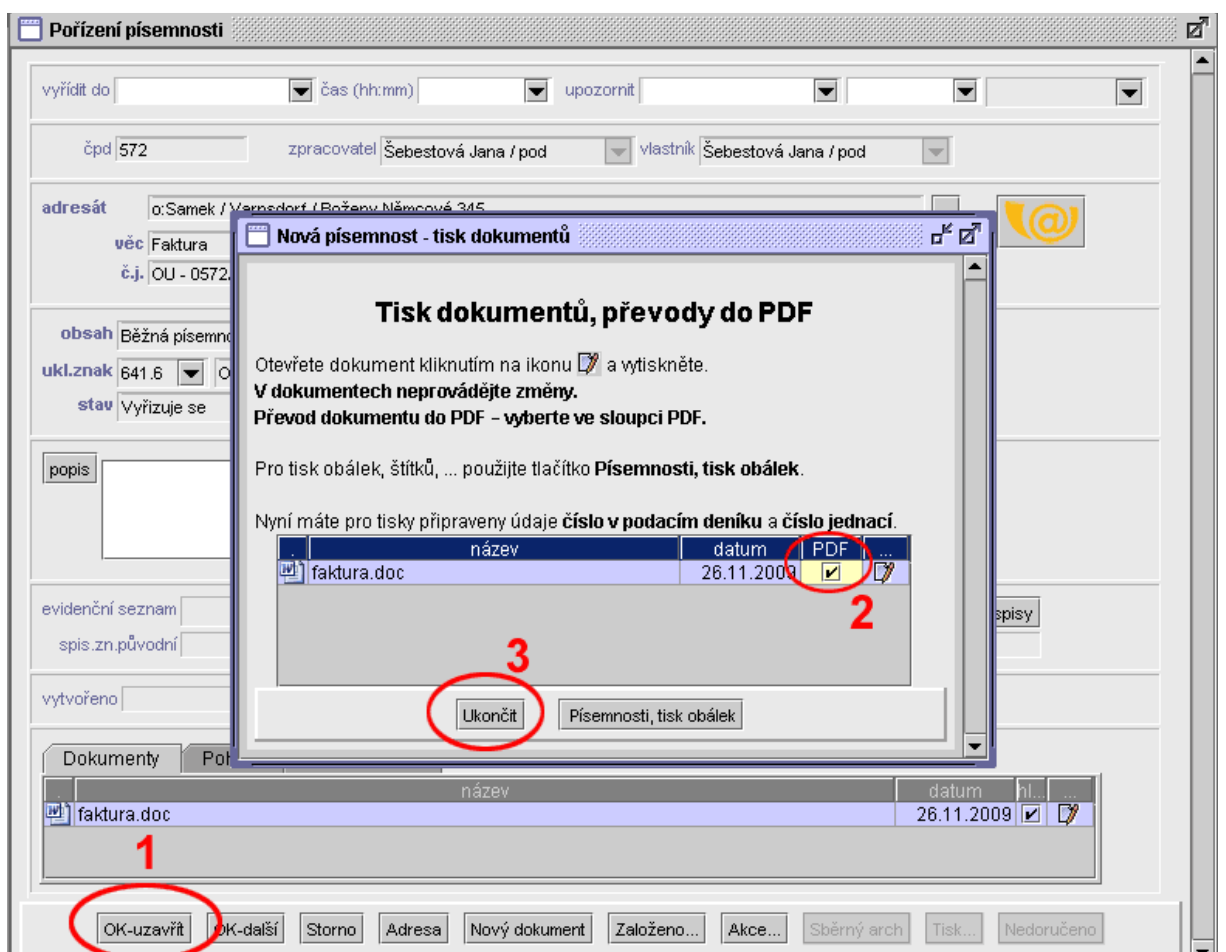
Pořízení písemnosti

vyřídit do
čas (hh:mm)
upozornit

čpd 572
zpracovatel Šebestová Jana / pod
vlastník Šebestová Jana / pod

adresát o:Samek / Varnsdorf / Boženy Němcové 345
věc Faktura
č.j. OU - 0572

obsah Běžná písemno
ukl.znak 641.6 O
stav Vyřizuje se

popis

evidenční seznam
spis.zn.původní
spisy

vytvořeno

Nová písemnost - tisk dokumentů

Tisk dokumentů, převody do PDF

Otevřete dokument kliknutím na ikonu a vytiskněte.
V dokumentech neprovádějte změny.
Převod dokumentu do PDF – vyberte ve sloupci PDF.

Pro tisk obálek, štítků, ... použijte tlačítko Písemnosti, tisk obálek.

Nyní máte pro tisky připraveny údaje číslo v podacím deníku a číslo jednací.

| . | název | datum | PDF | ... |
|---|---|---|---|---|
| | faktura.doc | 26.11.2009 | ✔ | |

2

3

Ukončit
Písemnosti, tisk obálek

Dokumenty
Po

| . | název | datum | hl. | ... |
|---|---|---|---|---|
| | faktura.doc | 26.11.2009 | ✔ | |

1

OK-uzavřít
OK-další
Storno
Adresa
Nový dokument
Založeno...
Akce...
Sběrný arch
Tisk...
Nedoručeno